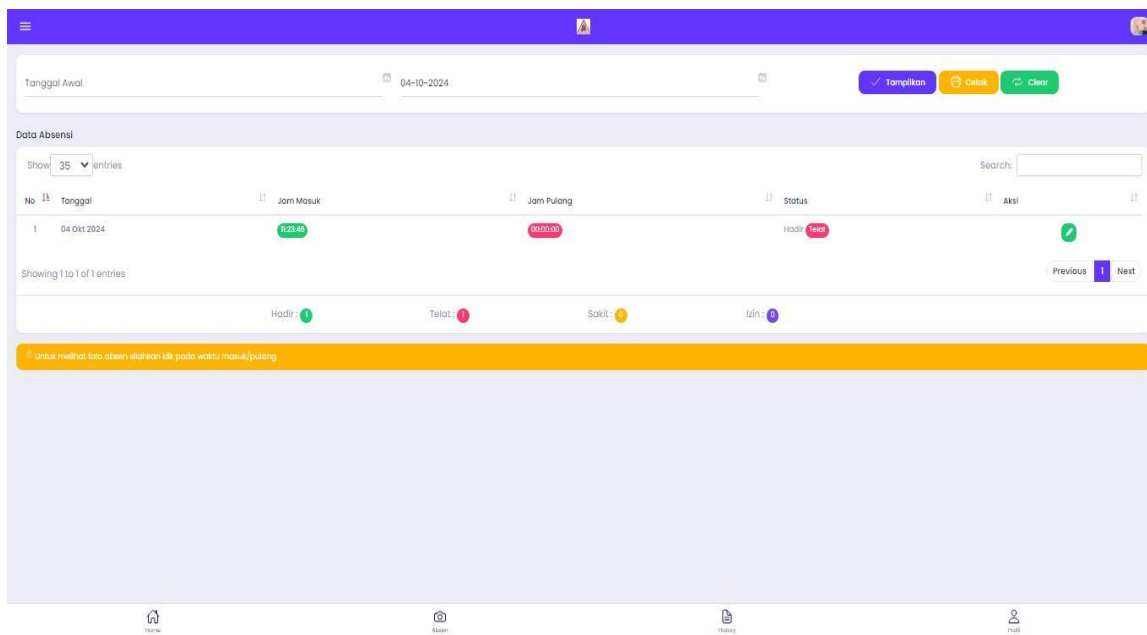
Tanggal Awal

04-10-2024

Tampilkan Cetak Clear

Data Absensi

Show 35 entries

Search:

| No | Tanggal | Jam Masuk | Jam Pulang | Status | Aksi |
|---|---|---|---|---|---|
| 1 | 04 Okt 2024 | 11:23:46 | 00:00:00 | Hadir Telat | |

Showing 1 to 1 of 1 entries

Previous 1 Next

Hadir : 1 Telat : 1 Sakit : 0 Izin : 0

Untuk melihat foto absen silahkan klik pada waktu masuk/pulang

Home Absen History Profil